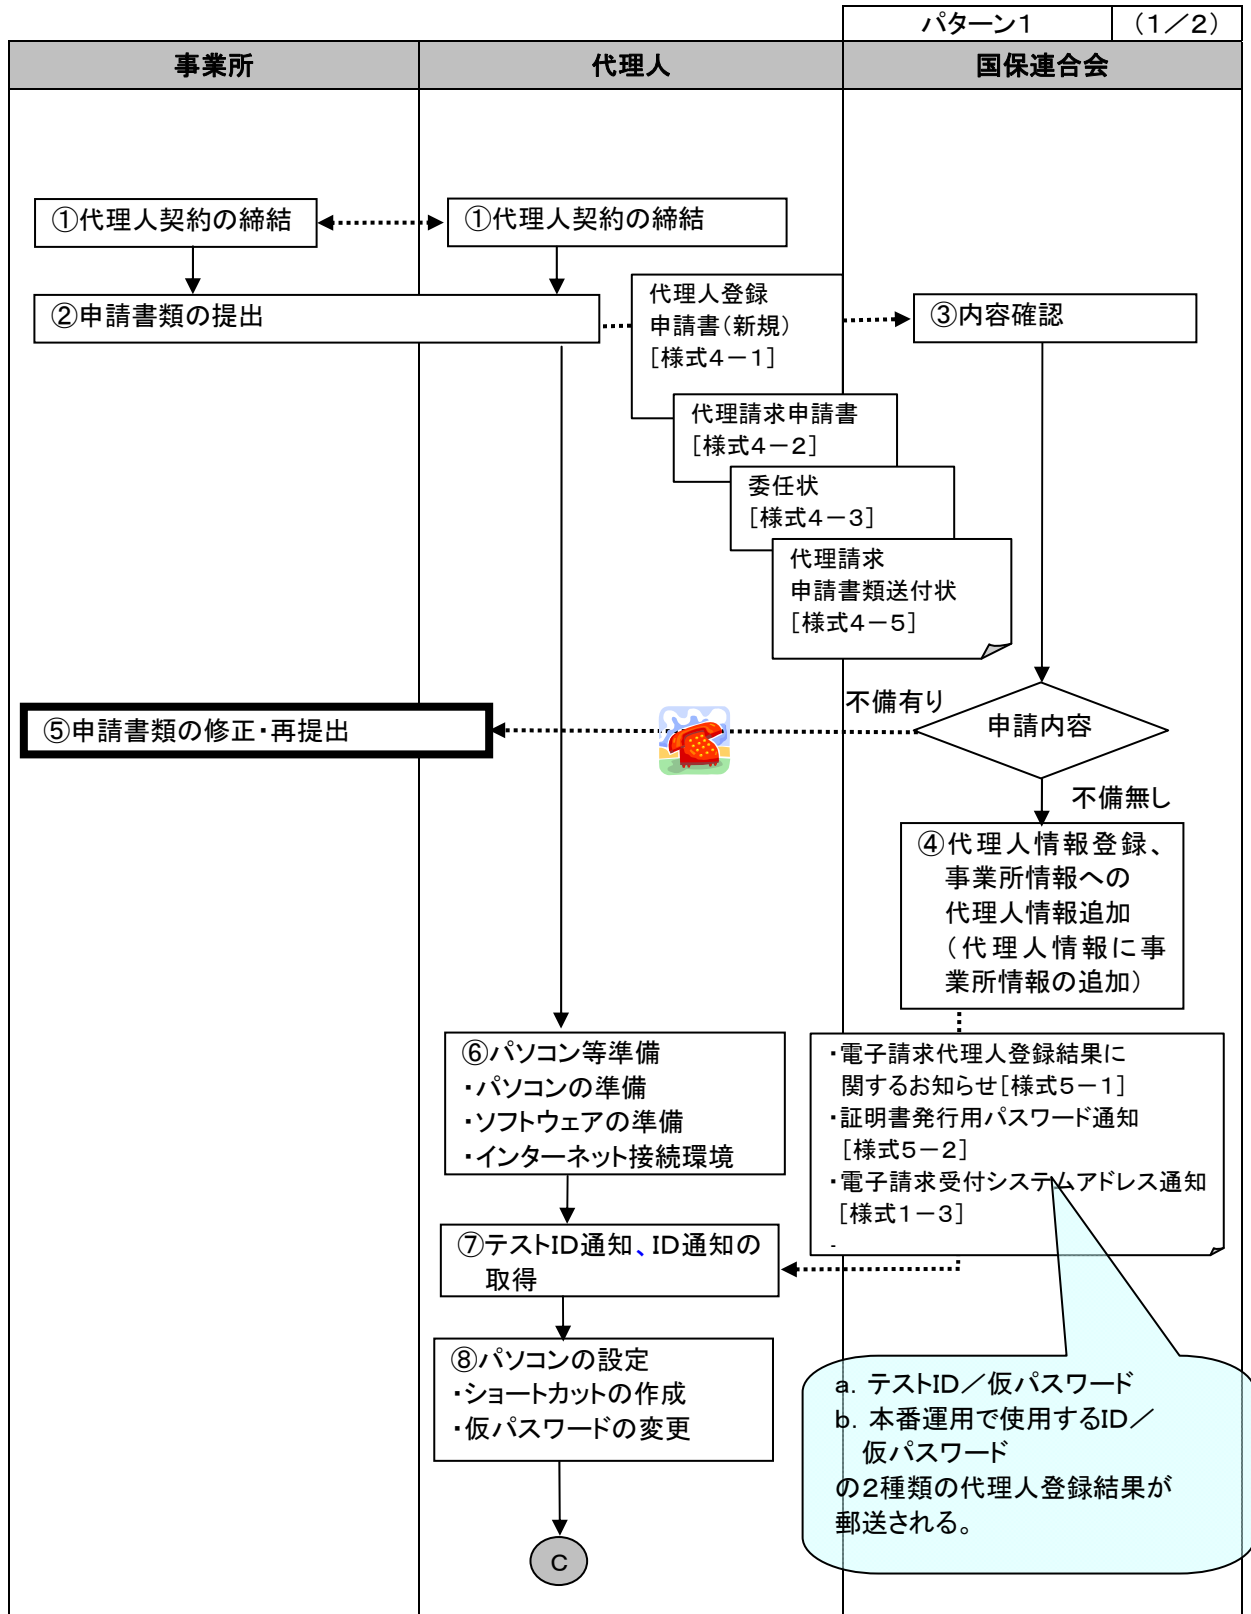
| パターン1 | （1／2） |
|---|---|

| 事業所 | 代理人 | 国保連合会 |
|---|---|---|

①代理人契約の締結

①代理人契約の締結

②申請書類の提出

代理人登録申請書(新規)［様式4－1］

代理請求申請書［様式4－2］

委任状［様式4－3］

代理請求申請書類送付状［様式4－5］

③内容確認

不備有り

申請内容

⑤申請書類の修正・再提出

不備無し

④代理人情報登録、事業所情報への代理人情報追加（代理人情報に事業所情報の追加）

⑥パソコン等準備
・パソコンの準備
・ソフトウェアの準備
・インターネット接続環境

・電子請求代理人登録結果に関するお知らせ［様式5－1］
・証明書発行用パスワード通知［様式5－2］
・電子請求受付システムアドレス通知［様式1－3］

⑦テストID通知、ID通知の取得

⑧パソコンの設定
・ショートカットの作成
・仮パスワードの変更

a. テストID／仮パスワード
b. 本番運用で使用するID／仮パスワード
の2種類の代理人登録結果が郵送される。

C